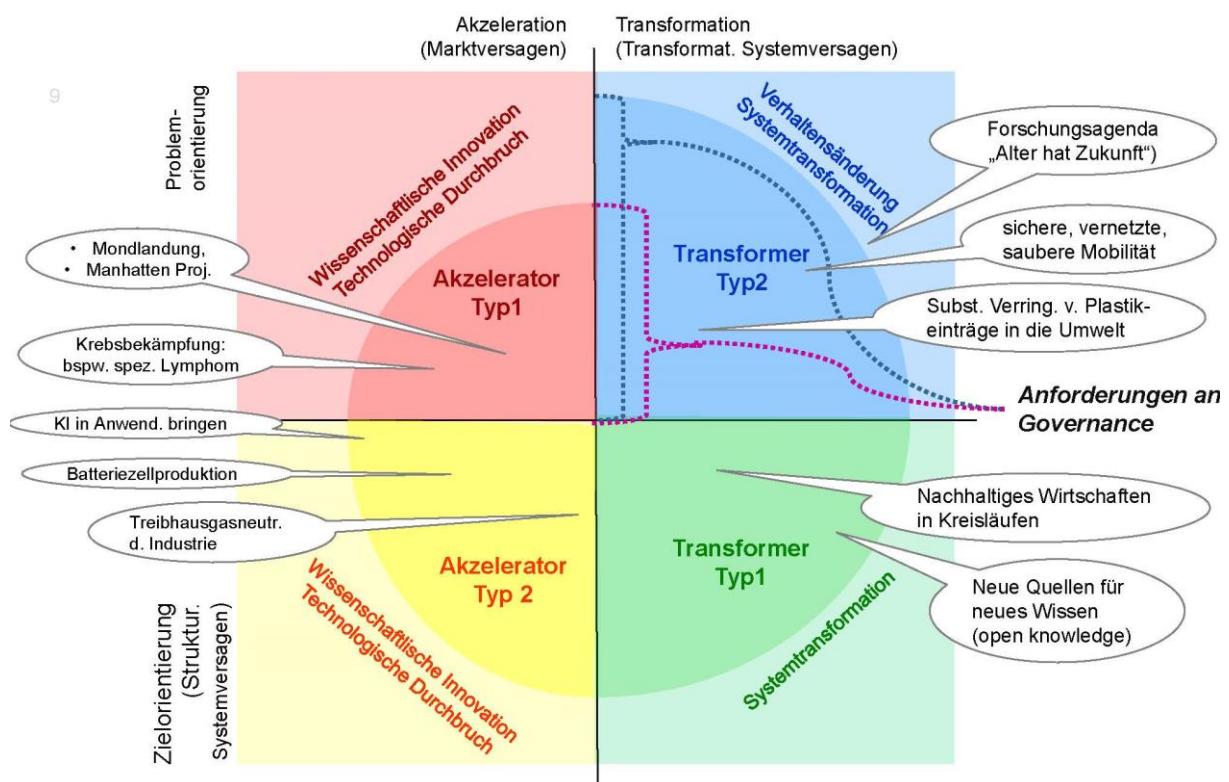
Akzeleration (Marktversagen)

Transformation (Transformat. Systemversagen)

9

Problemorientierung

Wissenschaftliche Innovation Technologische Durchbruch

Verhaltensänderung Systemtransformation

Forschungsagenda „Alter hat Zukunft")

sichere, vernetzte, saubere Mobilität

Subst. Verring. v. Plastikeinträge in die Umwelt

• Mondlandung,
• Manhatten Proj.

Akzelerator Typ1

Transformer Typ2

Krebsbekämpfung: bspw. spez. Lymphom

Anforderungen an Governance

KI in Anwend. bringen

Batteriezellproduktion

Treibhausgasneutr. d. Industrie

Nachhaltiges Wirtschaften in Kreisläufen

Akzelerator Typ 2

Transformer Typ1

Neue Quellen für neues Wissen (open knowledge)

Zielorientierung (Struktur. Systemversagen)

Wissenschaftliche Innovation Technologische Durchbruch

Systemtransformation